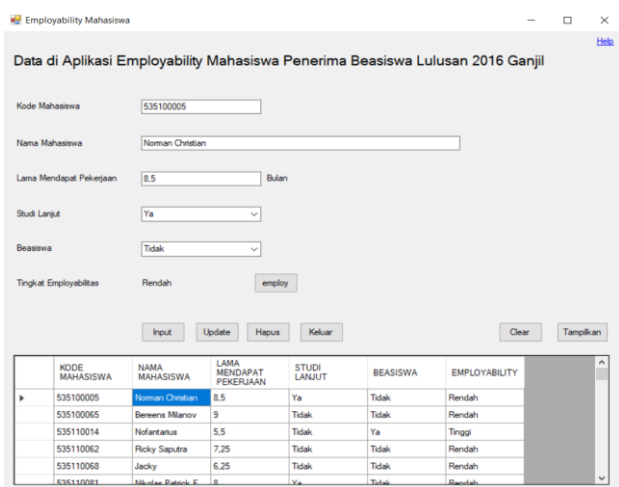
Employability Mahasiswa

Help

Data di Aplikasi Employability Mahasiswa Penerima Beasiswa Lulusan 2016 Ganjil

Kode Mahasiswa 535100005

Nama Mahasiswa Norman Christian

Lama Mendapat Pekerjaan 8,5 Bulan

Studi Lanjut Ya

Beasiswa Tidak

Tingkat Employabilitas Rendah employ

Input Update Hapus Keluar Clear Tampilkan

| | KODE MAHASISWA | NAMA MAHASISWA | LAMA MENDAPAT PEKERJAAN | STUDI LANJUT | BEASISWA | EMPLOYABILITY |
|---|---|---|---|---|---|---|
| ▸ | 535100005 | Norman Christian | 8,5 | Ya | Tidak | Rendah |
| | 535100065 | Bereens Milanov | 9 | Tidak | Tidak | Rendah |
| | 535110014 | Nofantarius | 5,5 | Tidak | Ya | Tinggi |
| | 535110062 | Ricky Saputra | 7,25 | Tidak | Tidak | Rendah |
| | 535110068 | Jacky | 6,25 | Tidak | Tidak | Rendah |
| | 535110081 | Nikolas Patrick F. | 8 | Ya | Tidak | Rendah |